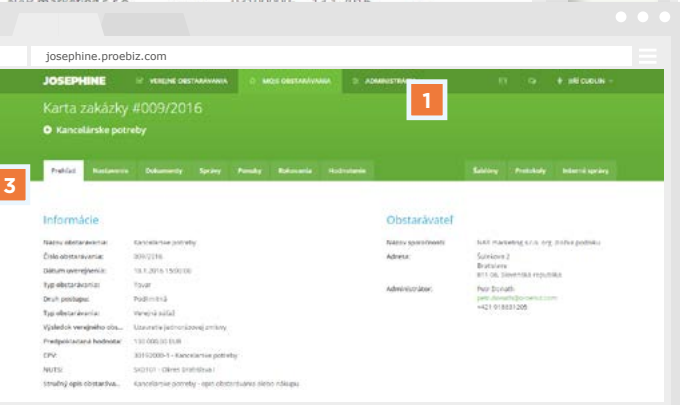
josephine.proebiz.com

JOSEPHINE VEREJNÉ OBSTARÁVANIA MOJE OBSTARÁVANIA ADMINISTRÁCIA JIŘÍ CUDLIN

1

Karta zákazky #009/2016

Kancelárske potreby

3

Prehľad Nastavenia Dokumenty Správy Ponuky Rokovania Hodnotenie Šablóny Protokoly Interné správy

Informácie

| | |
|---|---|
| Názov obstarávania: | Kancelárske potreby |
| Číslo obstarávania: | 009/2016 |
| Dátum uverejnenia: | 18.1.2016 15:00:00 |
| Typ obstarávania: | Tovar |
| Druh postupu: | Podlimitná |
| Typ obstarávania: | Verejná súťaž |
| Výsledok verejného obs... | Uzavretie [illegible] zmluvy |
| Predpokladaná hodnota: | 130 000,00 EUR |
| CPV: | 30192000-1 - Kancelárske potreby |
| NUTS: | SK0101 - Okres Bratislava I |
| Stručný opis obstaráva... | Kancelárske potreby - opis obstarávaného alebo nákupu |

Obstarávateľ

| | |
|---|---|
| Názov spoločnosti: | NAR marketing s.r.o. org. zložka podniku |
| Adresa: | Šulekova 2 Bratislava 811 06, Slovenská republika |
| Administrátor: | Petr Donath petr.donath@proebiz.com +421 918331205 |